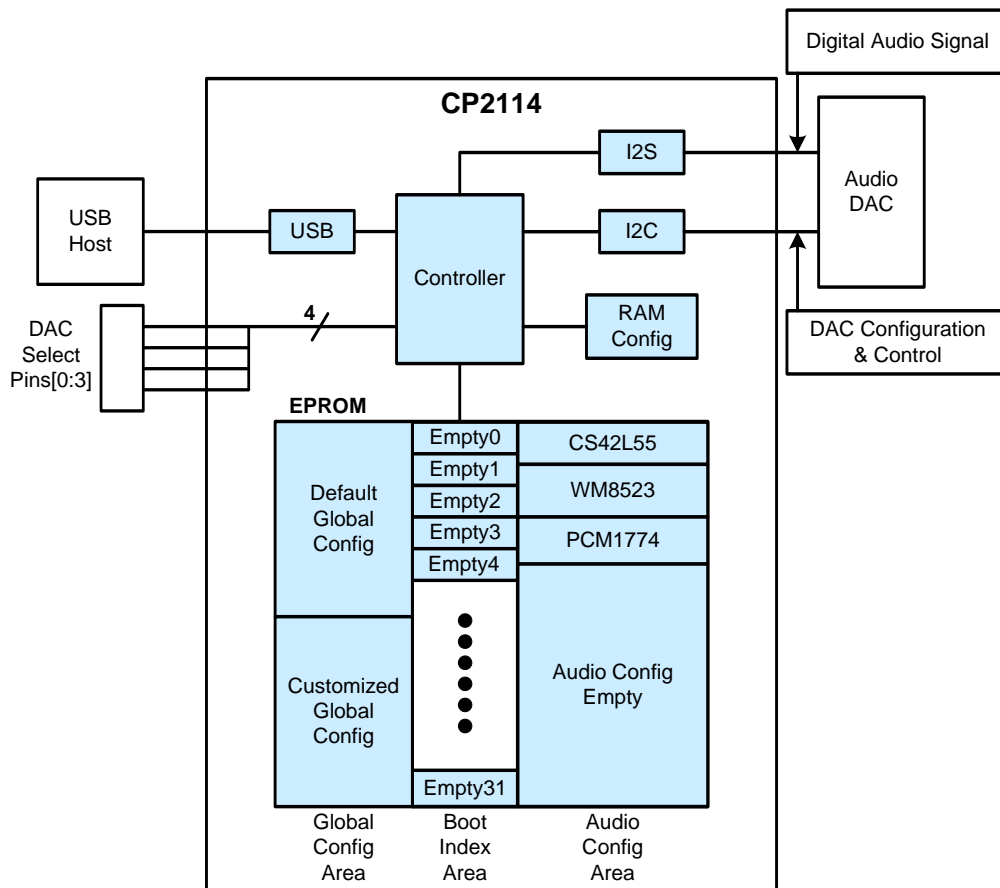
Digital Audio Signal

CP2114

I2S

Audio DAC

USB Host

USB

Controller

I2C

4

DAC Select Pins[0:3]

RAM Config

DAC Configuration & Control

EPROM

Empty0

CS42L55

Empty1

Default Global Config

Empty2

WM8523

Empty3

PCM1774

Empty4

Customized Global Config

Audio Config Empty

Empty31

Global Config Area

Boot Index Area

Audio Config Area